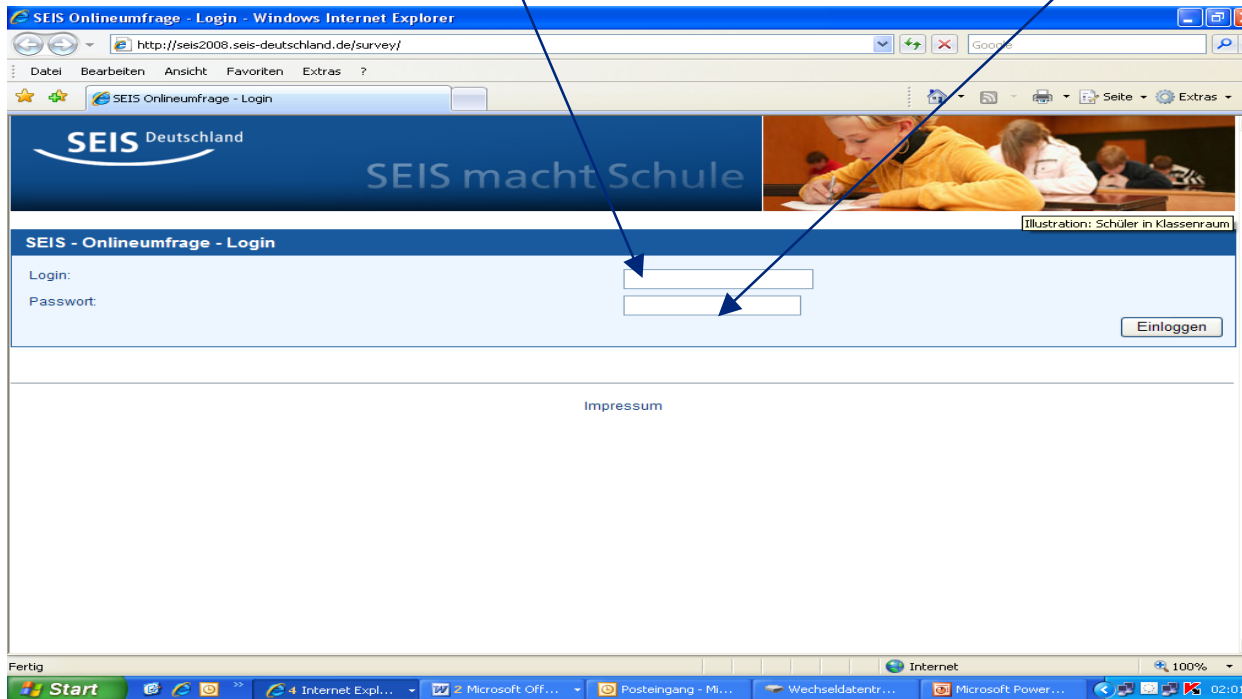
SEIS Onlineumfrage - Login - Windows Internet Explorer

http://seis2008.seis-deutschland.de/survey/

Google

Datei Bearbeiten Ansicht Favoriten Extras ?

SEIS Onlineumfrage - Login

Seite Extras

SEIS Deutschland

SEIS macht Schule

Illustration: Schüler in Klassenraum

SEIS - Onlineumfrage - Login

Login:

Passwort:

Einloggen

Impressum

Fertig

Internet

100%

Start

4 Internet Expl...

2 Microsoft Off...

Posteingang - Mi...

Wechseldatentr...

Microsoft Power...

02:01